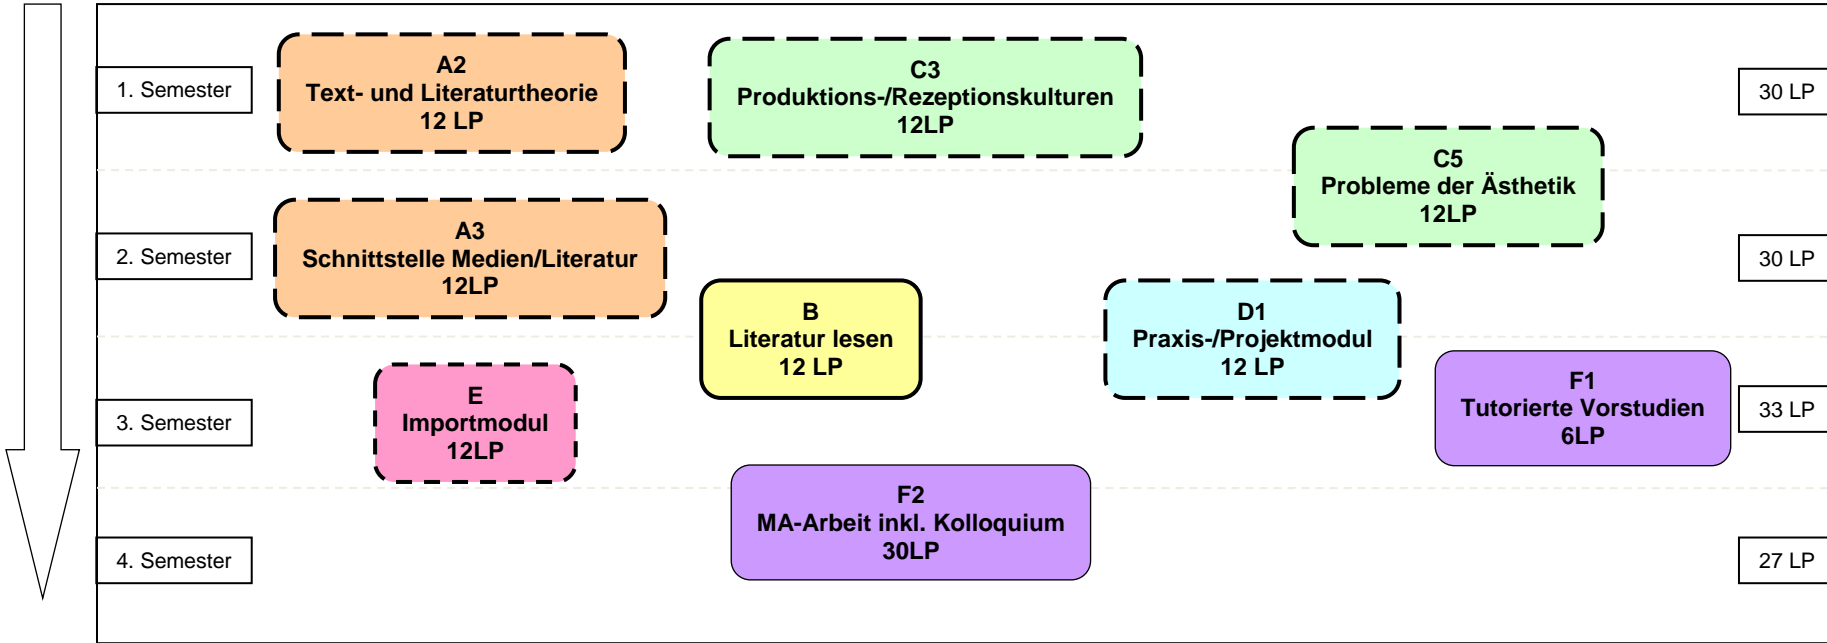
1. Semester

A2
Text- und Literaturtheorie
12 LP

C3
Produktions-/Rezeptionskulturen
12LP

30 LP

C5
Probleme der Ästhetik
12LP

2. Semester

A3
Schnittstelle Medien/Literatur
12LP

30 LP

B
Literatur lesen
12 LP

D1
Praxis-/Projektmodul
12 LP

3. Semester

E
Importmodul
12LP

F1
Tutorierte Vorstudien
6LP

33 LP

F2
MA-Arbeit inkl. Kolloquium
30LP

4. Semester

27 LP